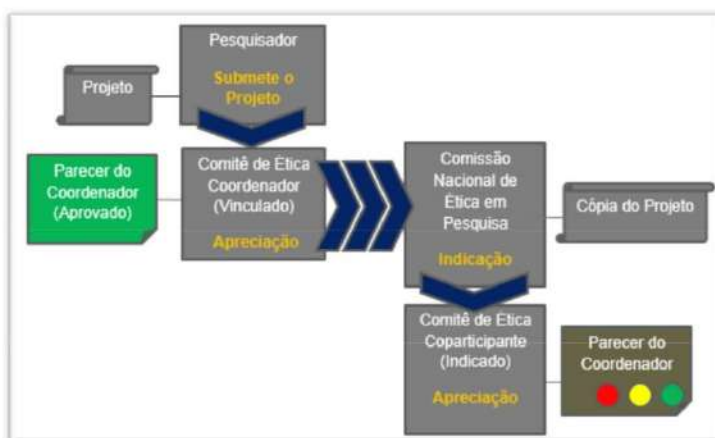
Pesquisador

Submete o Projeto

Projeto

Parecer do Coordenador (Aprovado)

Comitê de Ética Coordenador (Vinculado)

Apreciação

Comissão Nacional de Ética em Pesquisa

Indicação

Cópia do Projeto

Comitê de Ética Coparticipante (Indicado)

Apreciação

Parecer do Coordenador